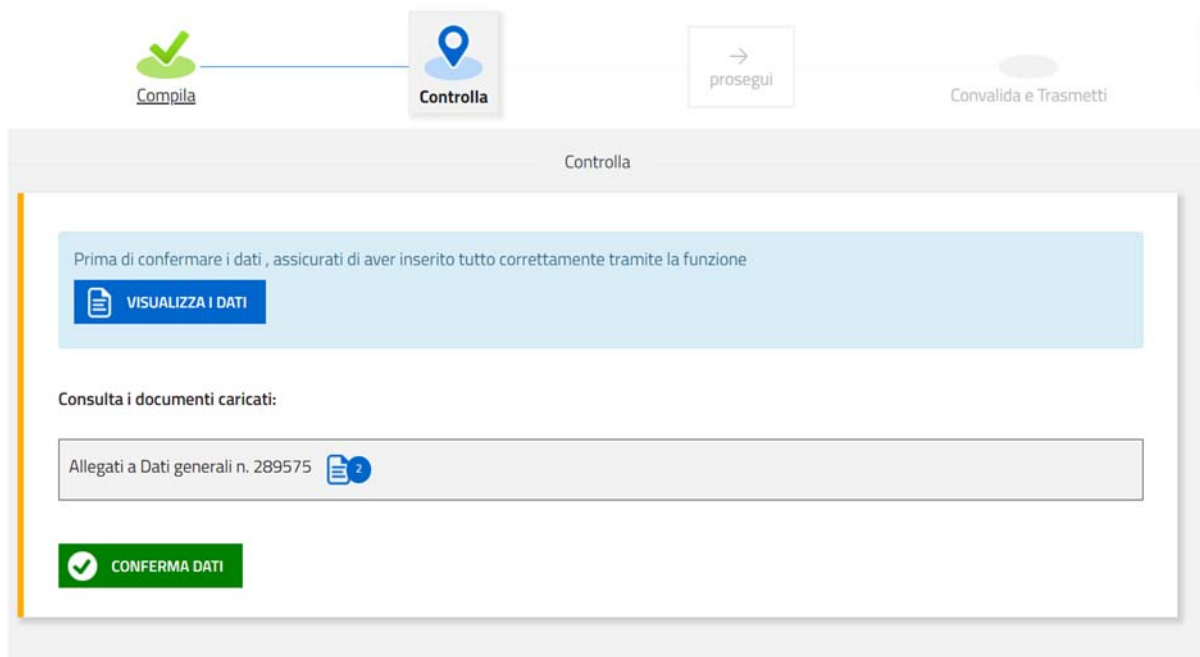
Compila

Controlla

→
prosegui

Convalida e Trasmetti

Controlla

Prima di confermare i dati , assicurati di aver inserito tutto correttamente tramite la funzione

VISUALIZZA I DATI

Consulta i documenti caricati:

Allegati a Dati generali n. 289575 2

CONFERMA DATI